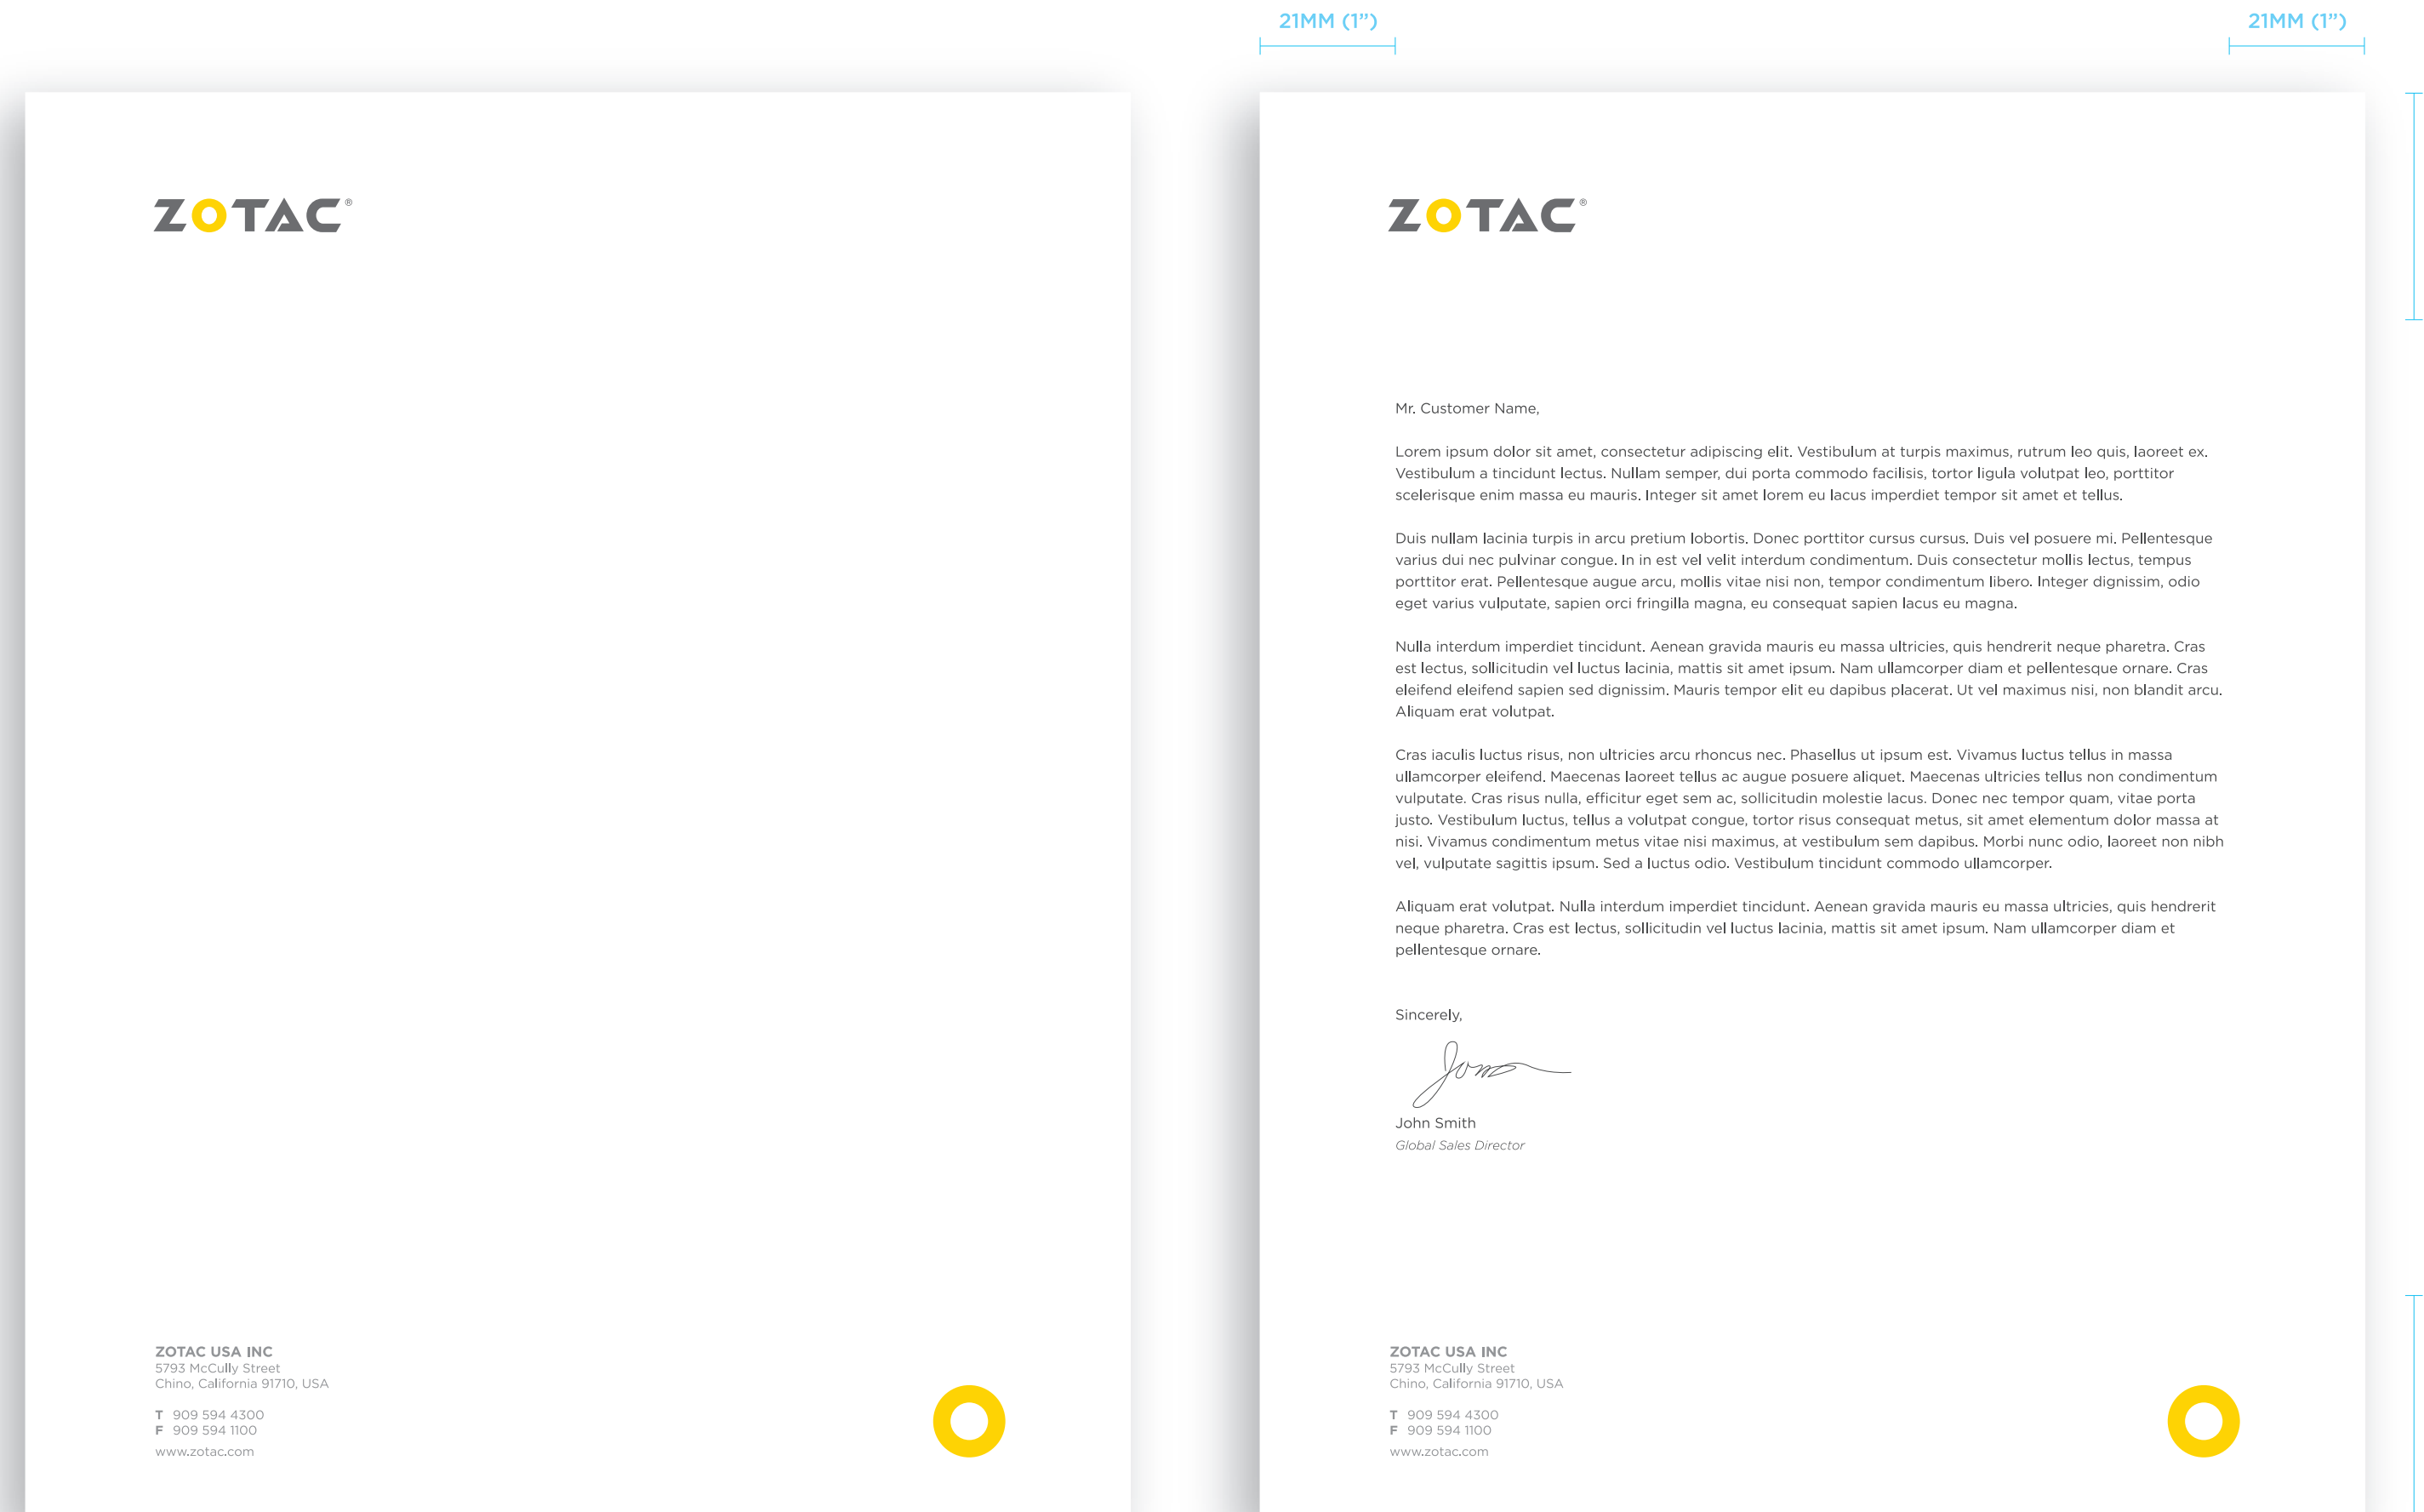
21MM (1")

21MM (1")

ZOTAC®

ZOTAC USA INC
5793 McCully Street
Chino, California 91710, USA

T 909 594 4300
F 909 594 1100
www.zotac.com

ZOTAC®

Mr. Customer Name,

Lorem ipsum dolor sit amet, consectetur adipiscing elit. Vestibulum at turpis maximus, rutrum leo quis, laoreet ex. Vestibulum a tincidunt lectus. Nullam semper, dui porta commodo facilisis, tortor ligula volutpat leo, porttitor scelerisque enim massa eu mauris. Integer sit amet lorem eu lacus imperdiet tempor sit amet et tellus.

Duis nullam lacinia turpis in arcu pretium lobortis. Donec porttitor cursus cursus. Duis vel posuere mi. Pellentesque varius dui nec pulvinar congue. In in est vel velit interdum condimentum. Duis consectetur mollis lectus, tempus porttitor erat. Pellentesque augue arcu, mollis vitae nisi non, tempor condimentum libero. Integer dignissim, odio eget varius vulputate, sapien orci fringilla magna, eu consequat sapien lacus eu magna.

Nulla interdum imperdiet tincidunt. Aenean gravida mauris eu massa ultricies, quis hendrerit neque pharetra. Cras est lectus, sollicitudin vel luctus lacinia, mattis sit amet ipsum. Nam ullamcorper diam et pellentesque ornare. Cras eleifend eleifend sapien sed dignissim. Mauris tempor elit eu dapibus placerat. Ut vel maximus nisi, non blandit arcu. Aliquam erat volutpat.

Cras iaculis luctus risus, non ultricies arcu rhoncus nec. Phasellus ut ipsum est. Vivamus luctus tellus in massa ullamcorper eleifend. Maecenas laoreet tellus ac augue posuere aliquet. Maecenas ultricies tellus non condimentum vulputate. Cras risus nulla, efficitur eget sem ac, sollicitudin molestie lacus. Donec nec tempor quam, vitae porta justo. Vestibulum luctus, tellus a volutpat congue, tortor risus consequat metus, sit amet elementum dolor massa at nisi. Vivamus condimentum metus vitae nisi maximus, at vestibulum sem dapibus. Morbi nunc odio, laoreet non nibh vel, vulputate sagittis ipsum. Sed a luctus odio. Vestibulum tincidunt commodo ullamcorper.

Aliquam erat volutpat. Nulla interdum imperdiet tincidunt. Aenean gravida mauris eu massa ultricies, quis hendrerit neque pharetra. Cras est lectus, sollicitudin vel luctus lacinia, mattis sit amet ipsum. Nam ullamcorper diam et pellentesque ornare.

Sincerely,

John

John Smith
Global Sales Director

ZOTAC USA INC
5793 McCully Street
Chino, California 91710, USA

T 909 594 4300
F 909 594 1100
www.zotac.com